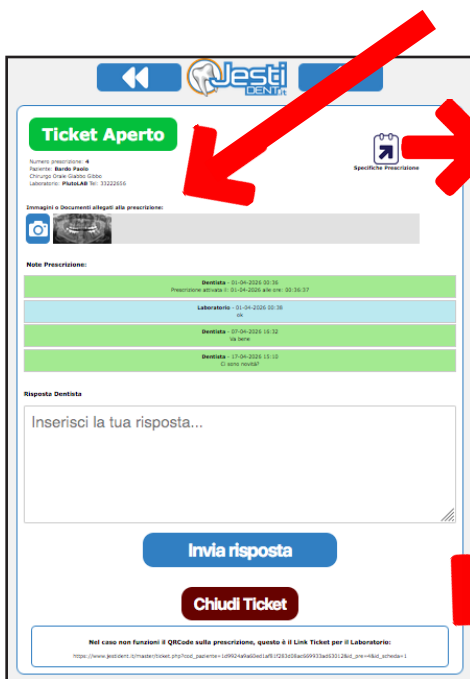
Jesti DENT.it

Ticket Aperto

Numero prescrizione: 4
Paziente: Bardo Paolo
Chirurgo Orale Giacomo Gibbo
Laboratorio: PlutoLAB Tel: 33222656

Specifiche Prescrizione

Immagini o Documenti allegati alla prescrizione:

Note Prescrizione:

Dentista - 01-04-2026 00:36
Prescrizione attivata il: 01-04-2026 alle ore: 00:36:37

Laboratorio - 01-04-2026 00:36
ok

Dentista - 07-04-2026 16:32
Va bene

Dentista - 17-04-2026 15:10
Ci sono novità?

Risposta Dentista

Inserisci la tua risposta...

Invia risposta

Chiudi Ticket

Nel caso non funzioni il QRCode sulla prescrizione, questo è il Link Ticket per il Laboratorio:

https://www.jestident.it/master/ticket.php?cod_paziente=1d9924a9a60ed1af81f283d38ac669933ad63012&id_pre=4&id_scheda=1